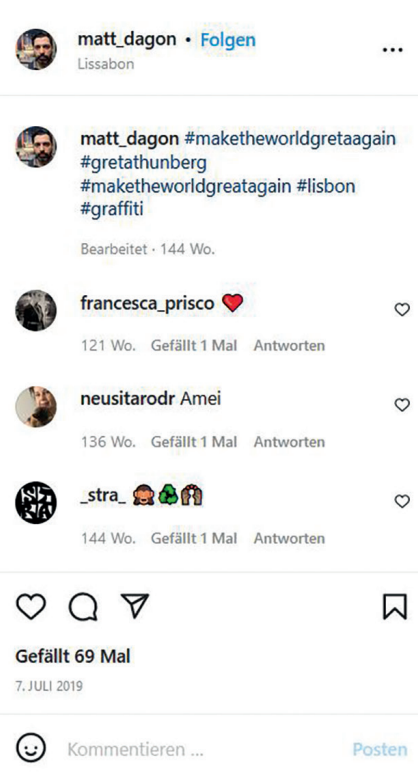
matt_dagon • Folgen
Lissabon

...

matt_dagon #maketheworldgretaagain #gretathunberg #maketheworldgreatagain #lisbon #graffiti

Bearbeitet · 144 Wo.

francesca_prisco ❤️

121 Wo. Gefällt 1 Mal Antworten

neusitarodr Amei

136 Wo. Gefällt 1 Mal Antworten

_stra_ 🙈♻️🙌

144 Wo. Gefällt 1 Mal Antworten

Gefällt 69 Mal

7. JULI 2019

Kommentieren ...

Posten